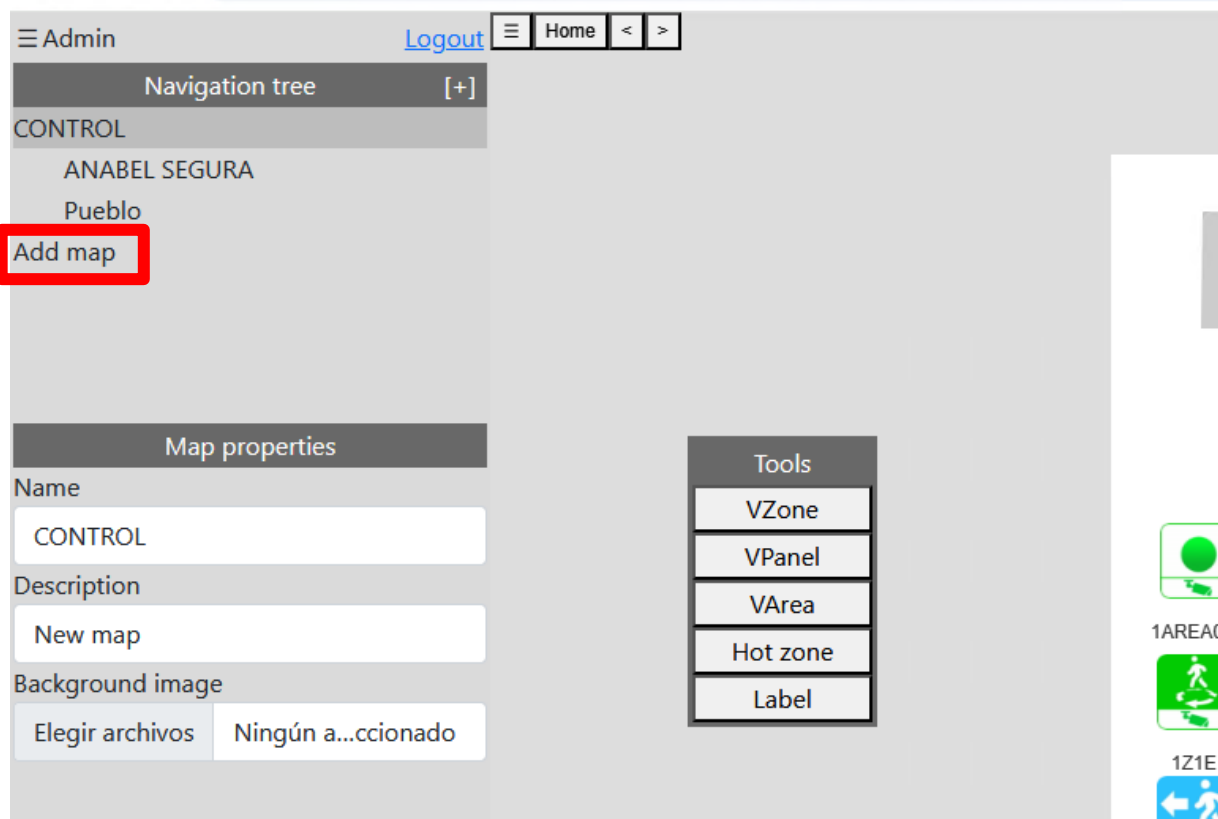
☰ Admin Logout

☰ Home < >

Navigation tree [+]

CONTROL

ANABEL SEGURA

Pueblo

Add map

Map properties

Name

CONTROL

Description

New map

Background image

Elegir archivos Ningún a...ccionado

Tools

VZone

VPanel

VArea

Hot zone

Label

1AREA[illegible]

1Z1E